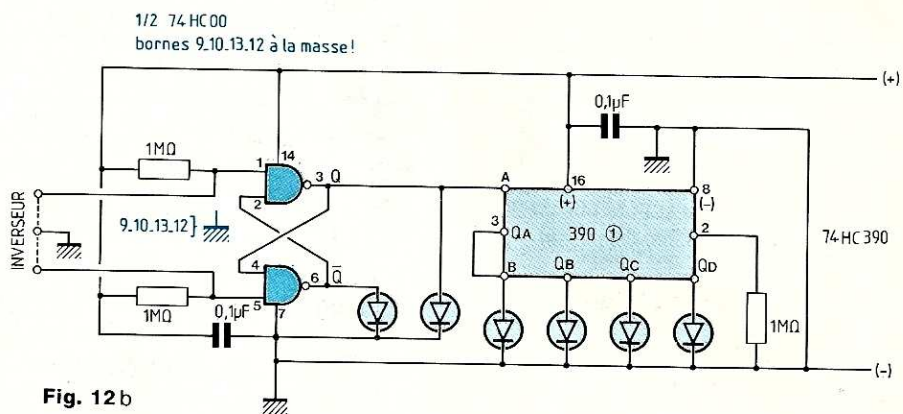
1/2 74 HC 00
bornes 9.10.13.12 à la masse!

(+)

0,1µF

1MΩ

1 14 3 Q

A 16 8

(+) (–)

INVERSEUR

2

9.10.13.12}

3 QA 390 ① 2

74 HC 390

4 6 $\overline{Q}$

B QB QC QD

1MΩ

0,1µF 5 7

1MΩ

(–)

Fig. 12 b